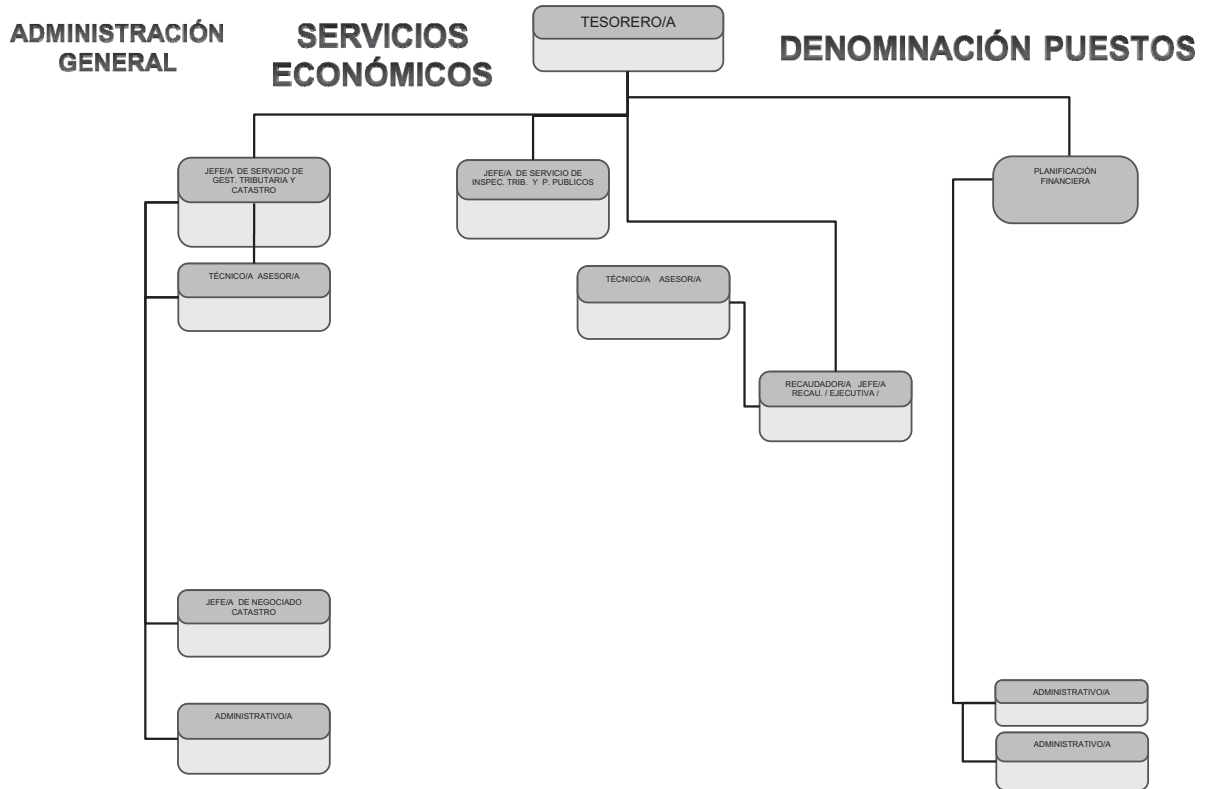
ADMINISTRACIÓN GENERAL

SERVICIOS ECONÓMICOS

TESORERO/A

DENOMINACIÓN PUESTOS

JEFE/A DE SERVICIO DE GEST. TRIBUTARIA Y CATASTRO

JEFE/A DE SERVICIO DE INSPEC. TRIB. Y P. PUBLICOS

PLANIFICACIÓN FINANCIERA

TÉCNICO/A ASESOR/A

TÉCNICO/A ASESOR/A

RECAUDADOR/A JEFE/A RECAU. / EJECUTIVA /

JEFE/A DE NEGOCIADO CATASTRO

ADMINISTRATIVO/A

ADMINISTRATIVO/A

ADMINISTRATIVO/A